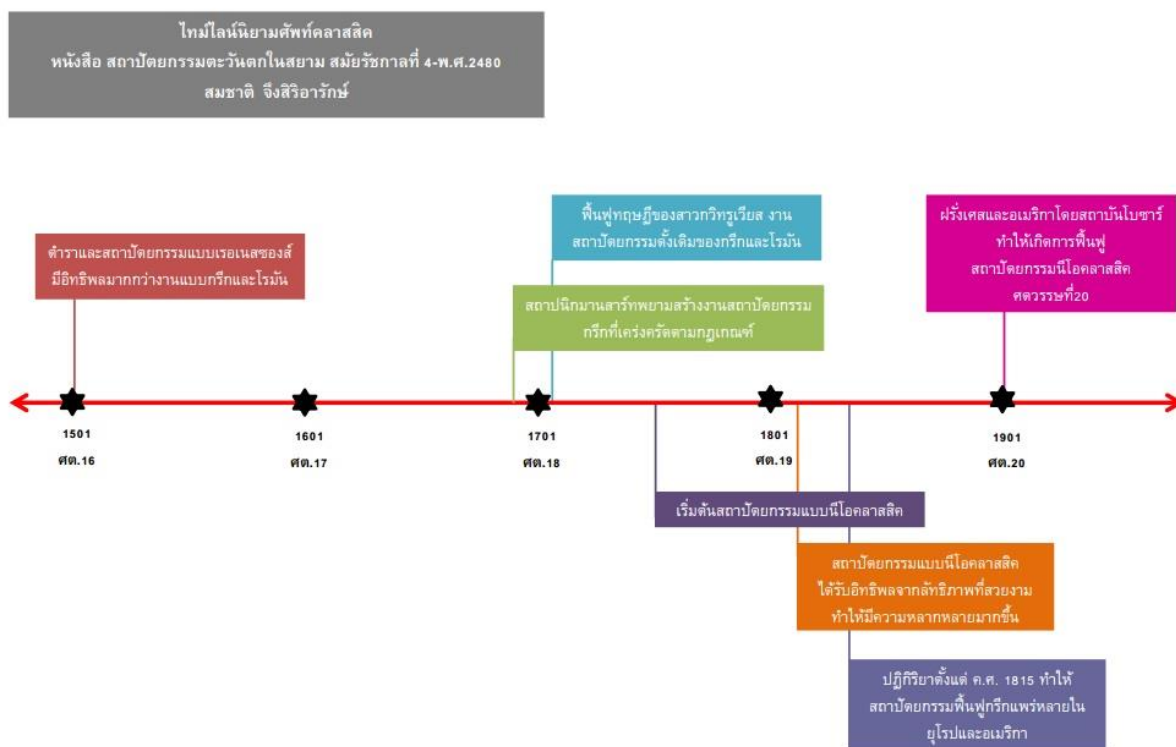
ไทม์ไลน์นิยามศัพท์คลาสสิค
หนังสือ สถาปัตยกรรมตะวันตกในสยาม สมัยรัชกาลที่ 4-พ.ศ.2480
สมชาติ จึงสิริอารักษ์

ตำราและสถาปัตยกรรมแบบเรอเนสซองส์ มีอิทธิพลมากกว่างานแบบกรีกและโรมัน

ฟื้นฟูทฤษฎีของสาววิทรูเวียส งานสถาปัตยกรรมดั้งเดิมของกรีกและโรมัน

สถาปนิกมานสาร์ทพยามสร้างงานสถาปัตยกรรมกรีกที่เคร่งครัดตามกฎเกณฑ์

ฝรั่งเศสและอเมริกาโดยสถาบันโบซาร์ ทำให้เกิดการฟื้นฟู สถาปัตยกรรมนีโอคลาสสิค ศตวรรษที่20

1501
ศต.16

1601
ศต.17

1701
ศต.18

1801
ศต.19

1901
ศต.20

เริ่มต้นสถาปัตยกรรมแบบนีโอคลาสสิค

สถาปัตยกรรมแบบนีโอคลาสสิค ได้รับอิทธิพลจากลัทธิภาพที่สวยงาม ทำให้มีความหลากหลายมากขึ้น

ปฏิกิริยาตั้งแต่ ค.ศ. 1815 ทำให้ สถาปัตยกรรมฟื้นฟูกรีกแพร่หลายใน ยุโรปและอเมริกา